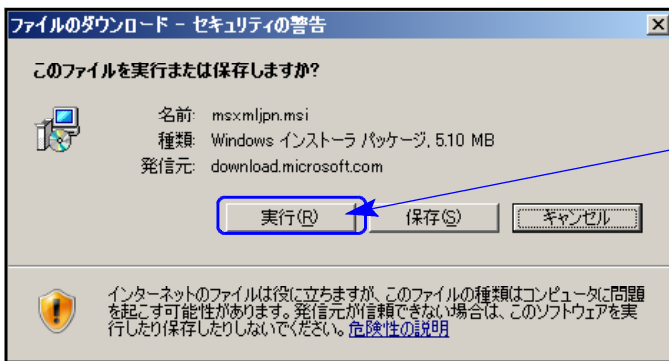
ファイルのダウンロード - セキュリティの警告

このファイルを実行または保存しますか?

名前: msxmljpn.msi
種類: Windows インストーラ パッケージ, 5.10 MB
発信元: download.microsoft.com

実行(R) 保存(S) キャンセル

インターネットのファイルは役に立ちますが、このファイルの種類はコンピュータに問題を起こす可能性があります。発信元が信頼できない場合は、このソフトウェアを実行したり保存したりしないでください。危険性の説明